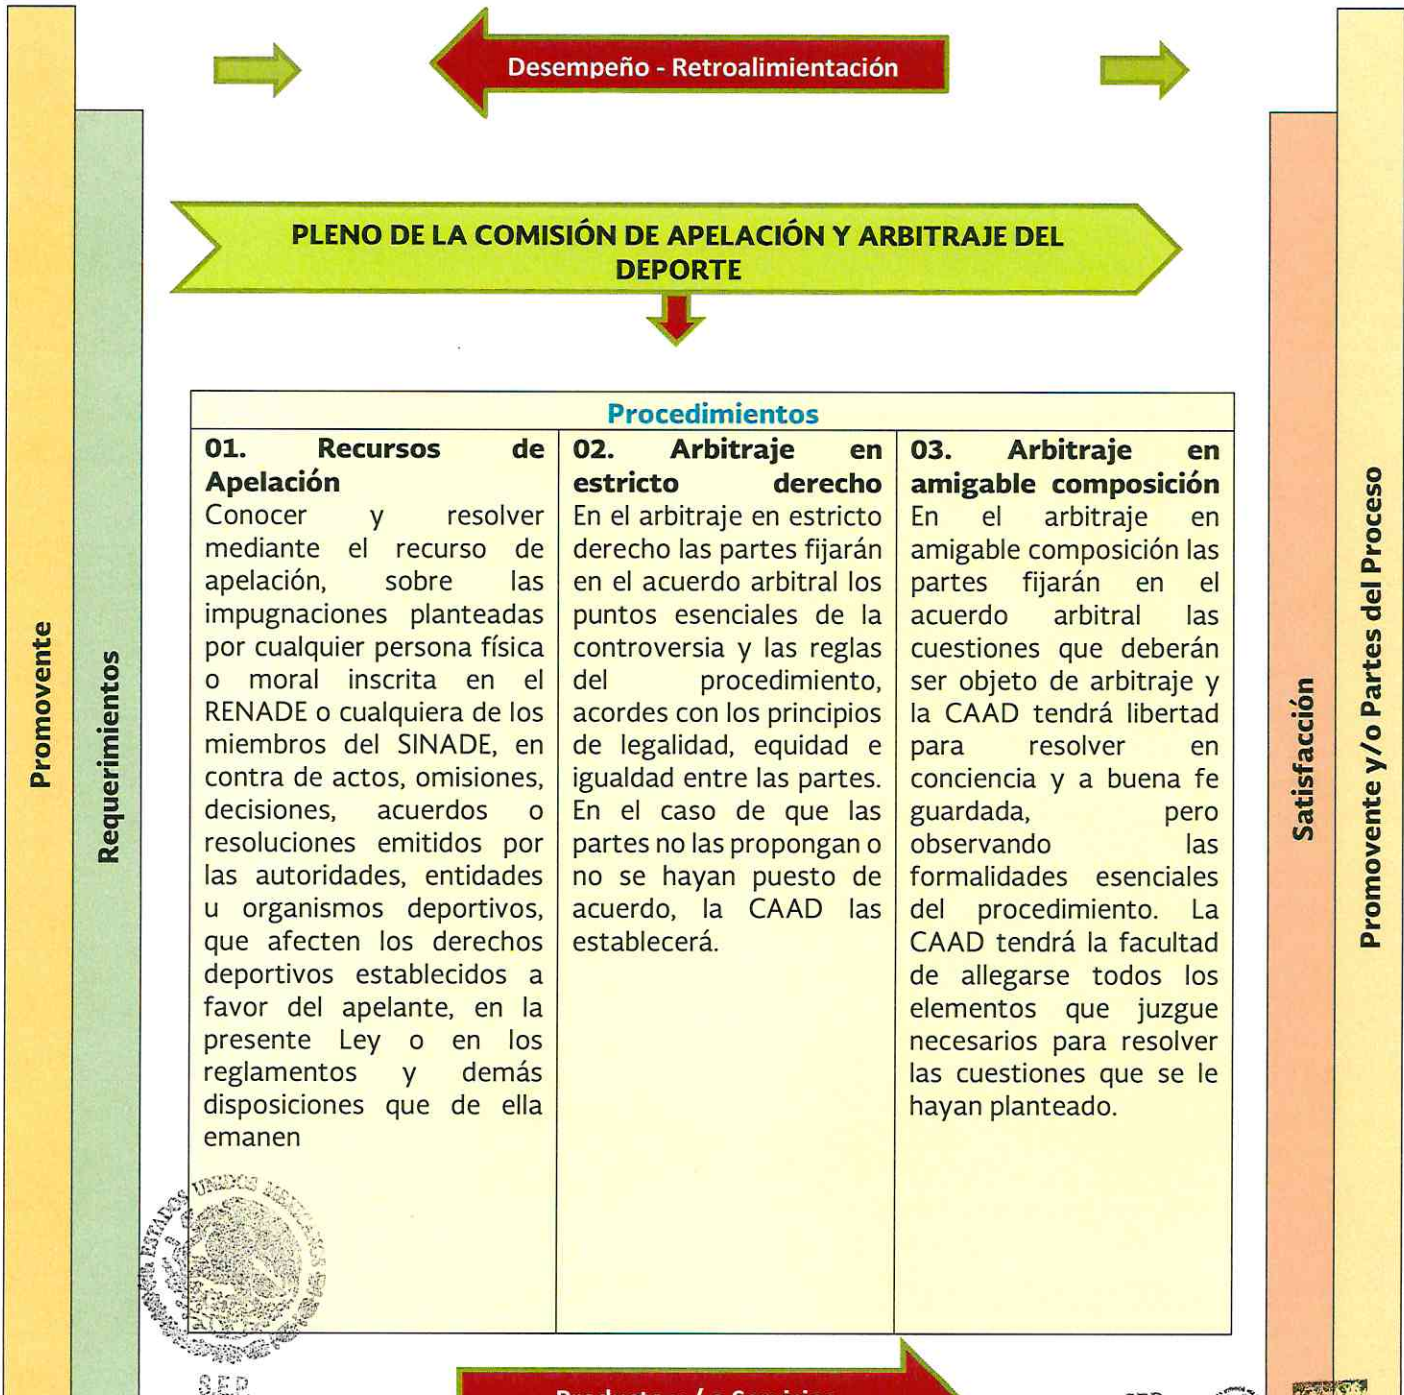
Promovente

Requerimientos

Desempeño - Retroalimentación

PLENO DE LA COMISIÓN DE APELACIÓN Y ARBITRAJE DEL DEPORTE

| Procedimientos | | |
|---|---|---|
| **01. Recursos de Apelación** Conocer y resolver mediante el recurso de apelación, sobre las impugnaciones planteadas por cualquier persona física o moral inscrita en el RENADE o cualquiera de los miembros del SINADE, en contra de actos, omisiones, decisiones, acuerdos o resoluciones emitidos por las autoridades, entidades u organismos deportivos, que afecten los derechos deportivos establecidos a favor del apelante, en la presente Ley o en los reglamentos y demás disposiciones que de ella emanen | **02. Arbitraje en estricto derecho** En el arbitraje en estricto derecho las partes fijarán en el acuerdo arbitral los puntos esenciales de la controversia y las reglas del procedimiento, acordes con los principios de legalidad, equidad e igualdad entre las partes. En el caso de que las partes no las propongan o no se hayan puesto de acuerdo, la CAAD las establecerá. | **03. Arbitraje en amigable composición** En el arbitraje en amigable composición las partes fijarán en el acuerdo arbitral las cuestiones que deberán ser objeto de arbitraje y la CAAD tendrá libertad para resolver en conciencia y a buena fe guardada, pero observando las formalidades esenciales del procedimiento. La CAAD tendrá la facultad de allegarse todos los elementos que juzgue necesarios para resolver las cuestiones que se le hayan planteado. |

Satisfacción

Promovente y/o Partes del Proceso

ESTADOS UNIDOS MEXICANOS

SEP

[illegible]